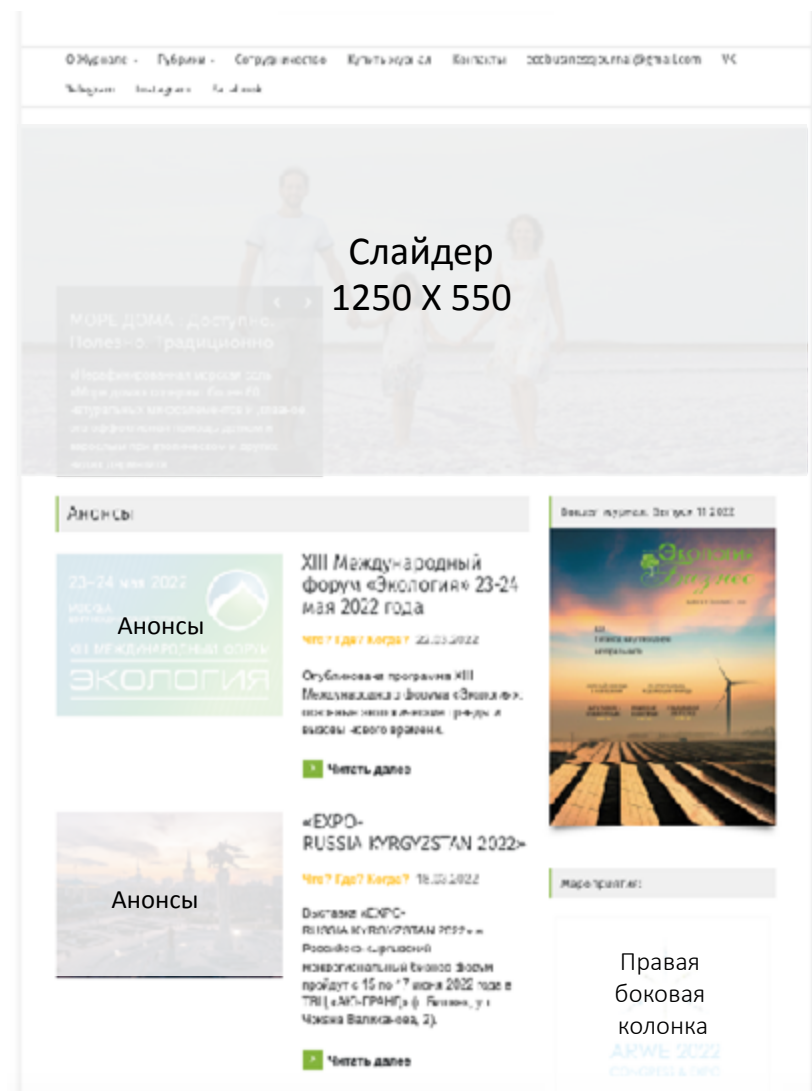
О Журнале - Рубрики - Сотрудничество Купить журнал Контакты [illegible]@gmail.com VK
Telegram Instagram Facebook

Слайдер
1250 X 550

МОРЕ ДОМА - Доступно. Полезно. Традиционно

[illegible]

Анонсы

23–24 мая 2022
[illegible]
ЭКОЛОГИЯ
Анонсы

XIII Международный форум «Экология» 23-24 мая 2022 года

Что? Где? Когда? 23.05.2022

Опубликована программа XIII Международного форума «Экология», посвященная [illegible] и вызовы нового времени.

Читать далее

Анонсы

«EXPO-RUSSIA KYRGYZSTAN 2022»

Что? Где? Когда? 15.06.2022

Выставка «EXPO-RUSSIA KYRGYZSTAN 2022» и Российско-кыргызский межрегиональный бизнес форум пройдут с 15 по 17 июня 2022 года в ТВЦ «АЮ-ГРАНД» (г. Бишкек, ул. Чокана Валиханова, 2).

Читать далее

Выпуск журнала. Выпуск 1 2022

Экология Бизнес

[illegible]

Мероприятия

Правая боковая колонка

ARWE 2022